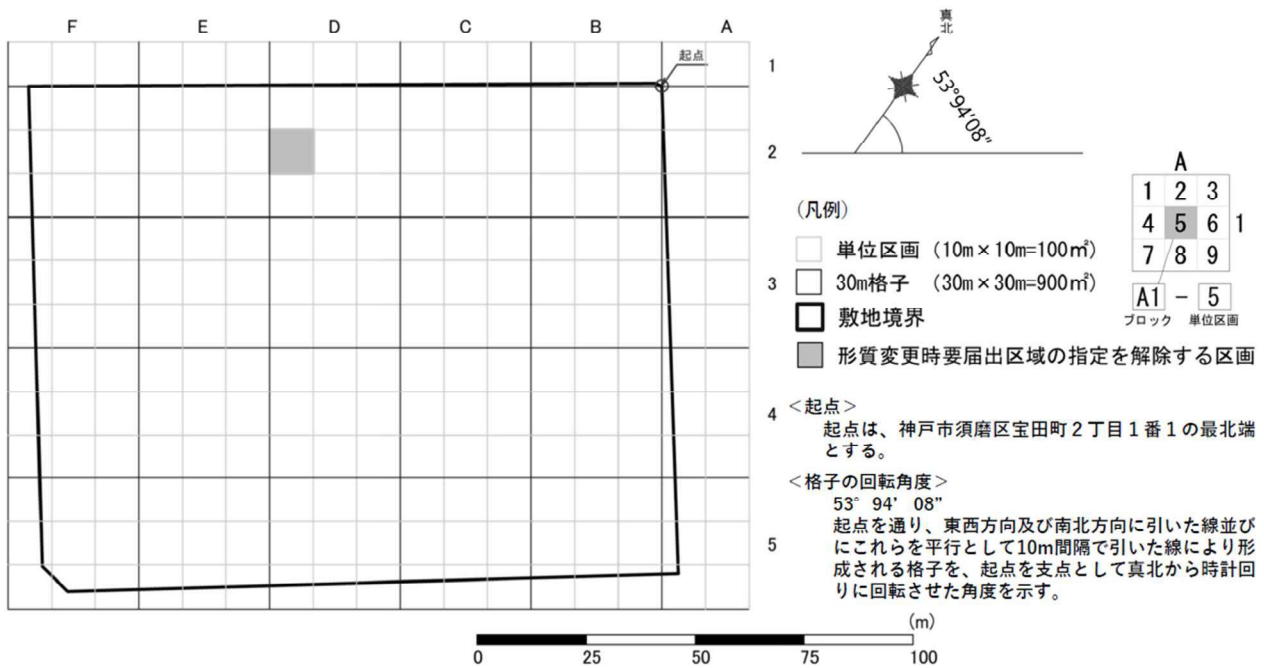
F E D C B A

起点

1
2
3
4
5

真北

53°94'08"

(凡例)

単位区画 (10m×10m=100㎡)

30m格子 (30m×30m=900㎡)

敷地境界

形質変更時要届出区域の指定を解除する区画

A

| 1 | 2 | 3 |
|---|---|---|
| 4 | 5 | 6 |
| 7 | 8 | 9 |

1

A1 － 5
ブロック 単位区画

<起点>
起点は、神戸市須磨区宝田町２丁目１番１の最北端とする。

<格子の回転角度>
53° 94' 08"
起点を通り、東西方向及び南北方向に引いた線並びにこれらを平行として10m間隔で引いた線により形成される格子を、起点を支点として真北から時計回りに回転させた角度を示す。

(m)
0 25 50 75 100